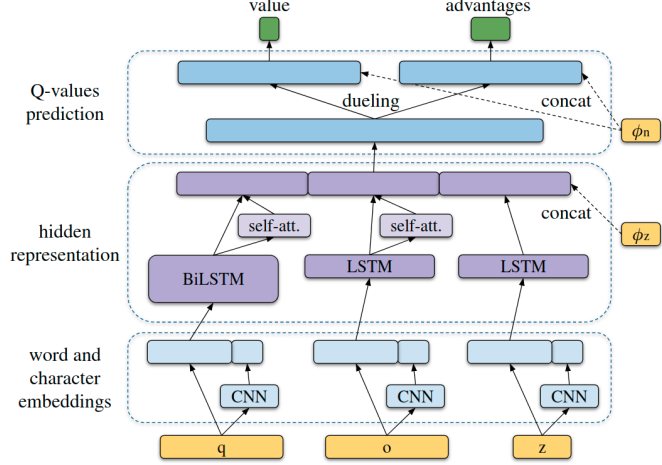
value

advantages

Q-values prediction

dueling

concat

$\phi_n$

hidden representation

self-att.

self-att.

concat

$\phi_z$

BiLSTM

LSTM

LSTM

word and character embeddings

CNN

CNN

CNN

q

o

z